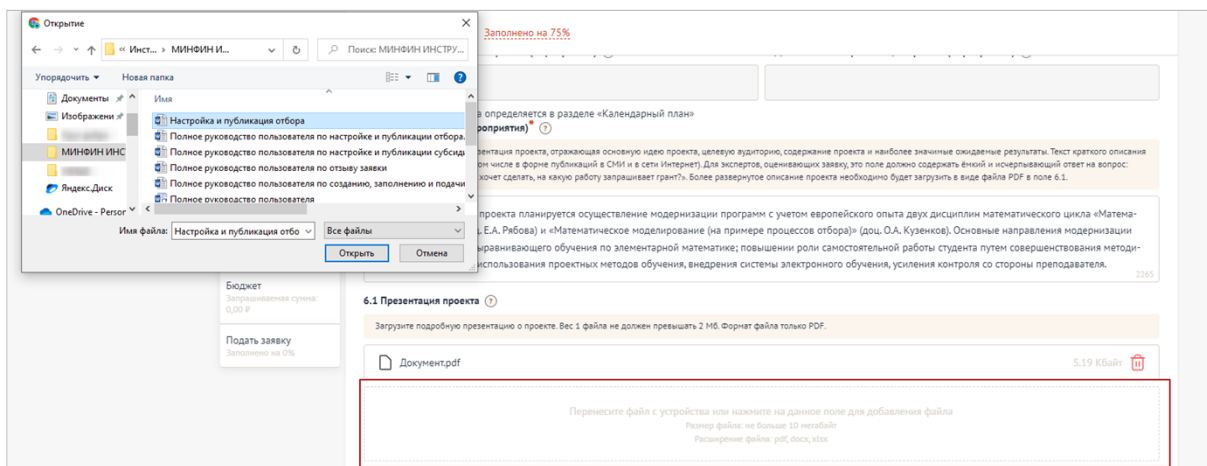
Открытие

« Инст... › МИНФИН И...

Поиск: МИНФИН ИНСТРУ...

Упорядочить ▾ Новая папка

Документы
Изображени
МИНФИН ИНС
Яндекс.Диск
OneDrive - Persor

Имя

Настройка и публикация отбора
Полное руководство пользователя по настройке и публикации отбора.
Полное руководство пользователя по настройке и публикации субсид
Полное руководство пользователя по отзыву заявки
Полное руководство пользователя по созданию, заполнению и подачи
Полное руководство пользователя

Имя файла: Настройка и публикация отбо

Все файлы

Открыть Отмена

Заполнено на 75%

а определяется в разделе «Календарный план»
роприятия)* ?

ентация проекта, отражающая основную идею проекта, целевую аудиторию, содержание проекта и наиболее значимые ожидаемые результаты. Текст краткого описания ом числе в форме публикаций в СМИ и в сети Интернет). Для экспертов, оценивающих заявку, это поле должно содержать ёмкий и исчерпывающий ответ на вопрос: хочет сделать, на какую работу запрашивает грант?». Более развернутое описание проекта необходимо будет загрузить в виде файла PDF в поле 6.1.

проекта планируется осуществление модернизации программ с учетом европейского опыта двух дисциплин математического цикла «Матема- . Е.А. Рябова) и «Математическое моделирование (на примере процессов отбора)» (доц. О.А. Кузенков). Основные направления модернизации выравнивающего обучения по элементарной математике; повышении роли самостоятельной работы студента путем совершенствования методи- использования проектных методов обучения, внедрения системы электронного обучения, усиления контроля со стороны преподавателя.

2265

Бюджет
Запрашиваемая сумма:
0,00 ₽

Подать заявку
Заполнено на 0%

6.1 Презентация проекта ?

Загрузите подробную презентацию о проекте. Вес 1 файла не должен превышать 2 Мб. Формат файла только PDF.

Документ.pdf

5.19 Кбайт

Перенесите файл с устройства или нажмите на данное поле для добавления файла
Размер файла: не больше 10 мегабайт
Расширение файла: pdf, docx, xlsx